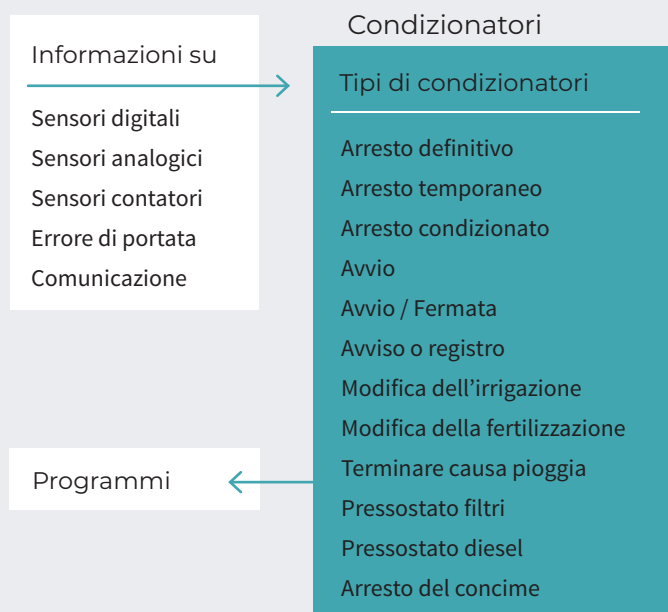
Informazioni su

Sensori digitali
Sensori analogici
Sensori contatori
Errore di portata
Comunicazione

Condizionatori

Tipi di condizionatori

Arresto definitivo
Arresto temporaneo
Arresto condizionato
Avvio
Avvio / Fermata
Avviso o registro
Modifica dell'irrigazione
Modifica della fertilizzazione
Terminare causa pioggia
Pressostato filtri
Pressostato diesel
Arresto del concime

Programmi